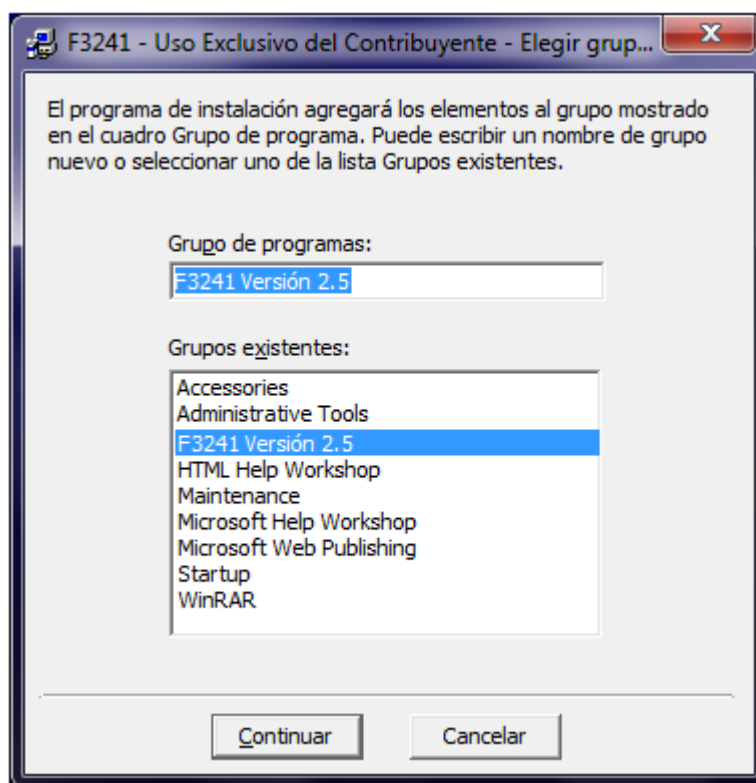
F3241 - Uso Exclusivo del Contribuyente - Elegir grup...

El programa de instalación agregará los elementos al grupo mostrado en el cuadro Grupo de programa. Puede escribir un nombre de grupo nuevo o seleccionar uno de la lista Grupos existentes.

Grupo de programas:

F3241 Versión 2.5

Grupos existentes:

Accessories
Administrative Tools
F3241 Versión 2.5
HTML Help Workshop
Maintenance
Microsoft Help Workshop
Microsoft Web Publishing
Startup
WinRAR

Continuar

Cancelar